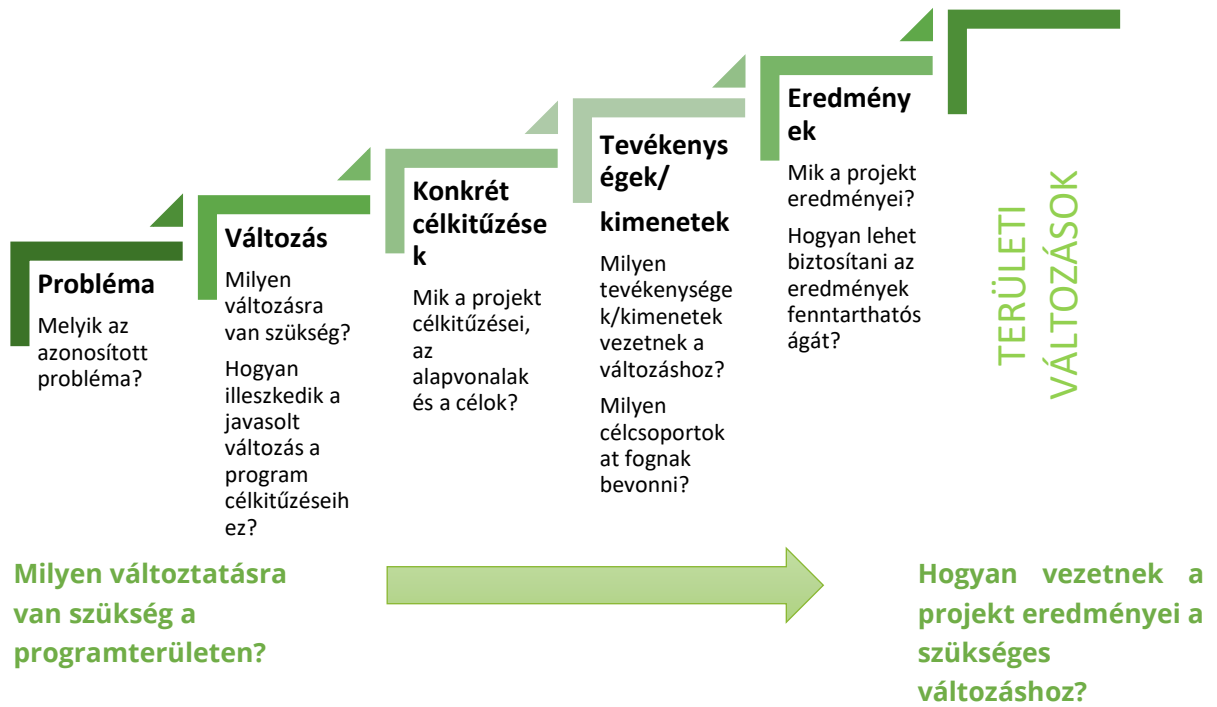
Probléma

Melyik az azonosított probléma?

Változás

Milyen változásra van szükség?

Hogyan illeszkedik a javasolt változás a program célkitűzéseihez?

Konkrét célkitűzések

Mik a projekt célkitűzései, az alapvonalak és a célok?

Tevékenységek/ kimenetek

Milyen tevékenységek/kimenetek vezetnek a változáshoz?

Milyen célcsoportokat fognak bevonni?

Eredmények

Mik a projekt eredményei?

Hogyan lehet biztosítani az eredmények fenntarthatóságát?

TERÜLETI VÁLTOZÁSOK

Milyen változtatásra van szükség a programterületen?

Hogyan vezetnek a projekt eredményei a szükséges változáshoz?